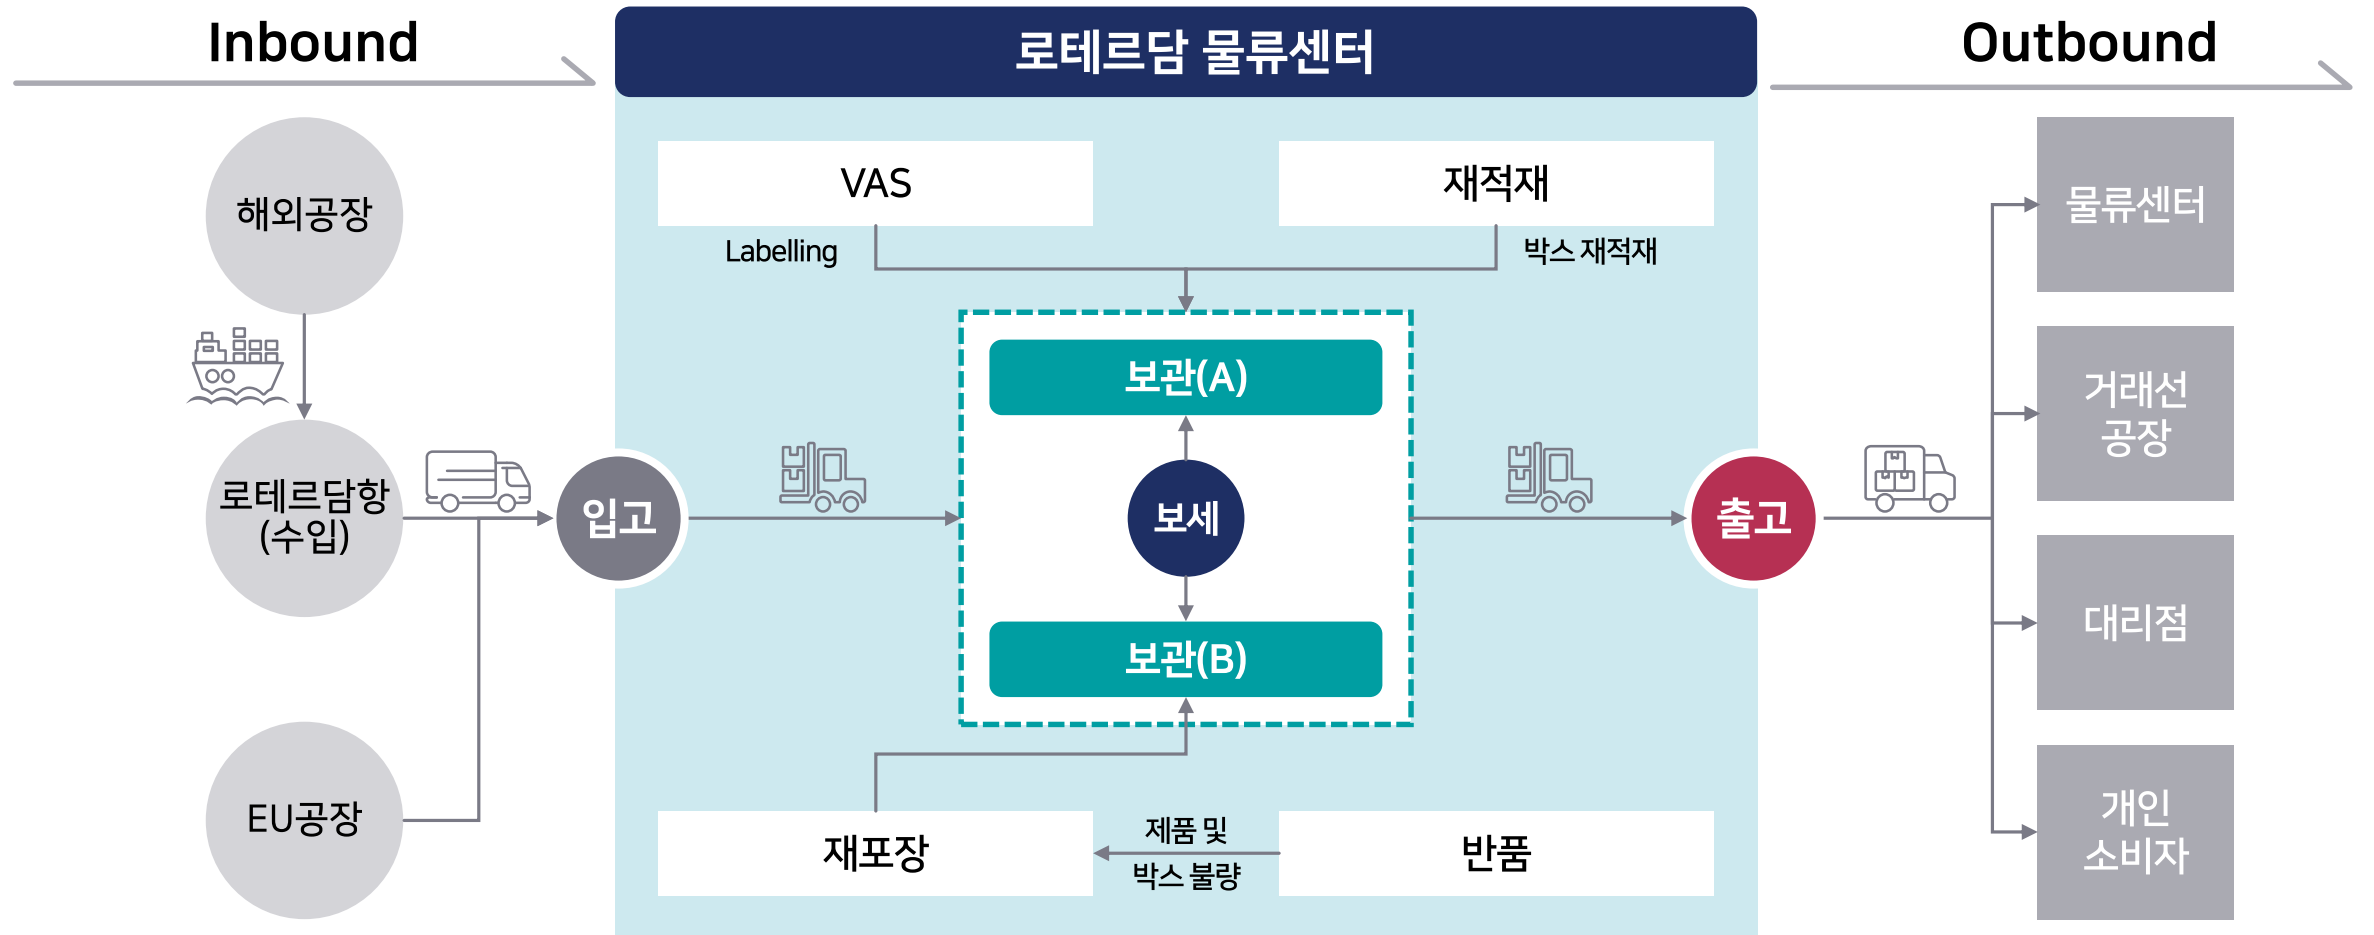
Inbound

로테르담 물류센터

Outbound

해외공장

로테르담항 (수입)

EU공장

입고

VAS

Labelling

재적재

박스 재적재

보관(A)

보세

보관(B)

재포장

제품 및 박스 불량

반품

출고

물류센터

거래선 공장

대리점

개인 소비자